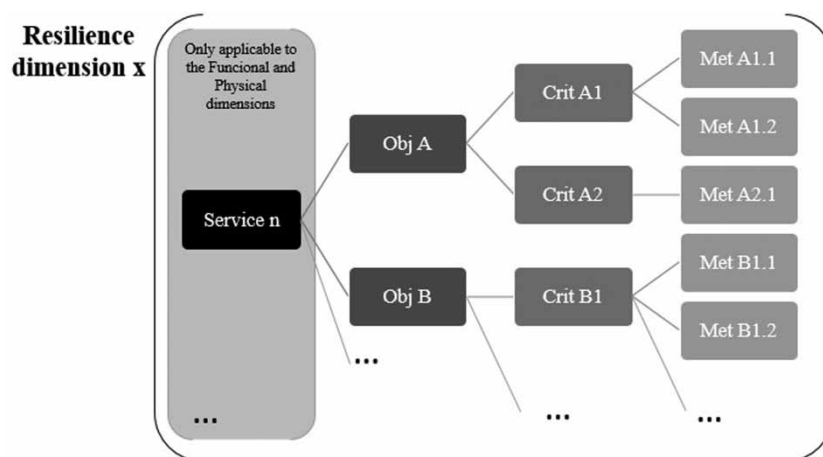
Resilience dimension x

Only applicable to the Funcional and Physical dimensions

Service n

...

Obj A

Obj B

...

Crit A1

Crit A2

Crit B1

...

Met A1.1

Met A1.2

Met A2.1

Met B1.1

Met B1.2

...